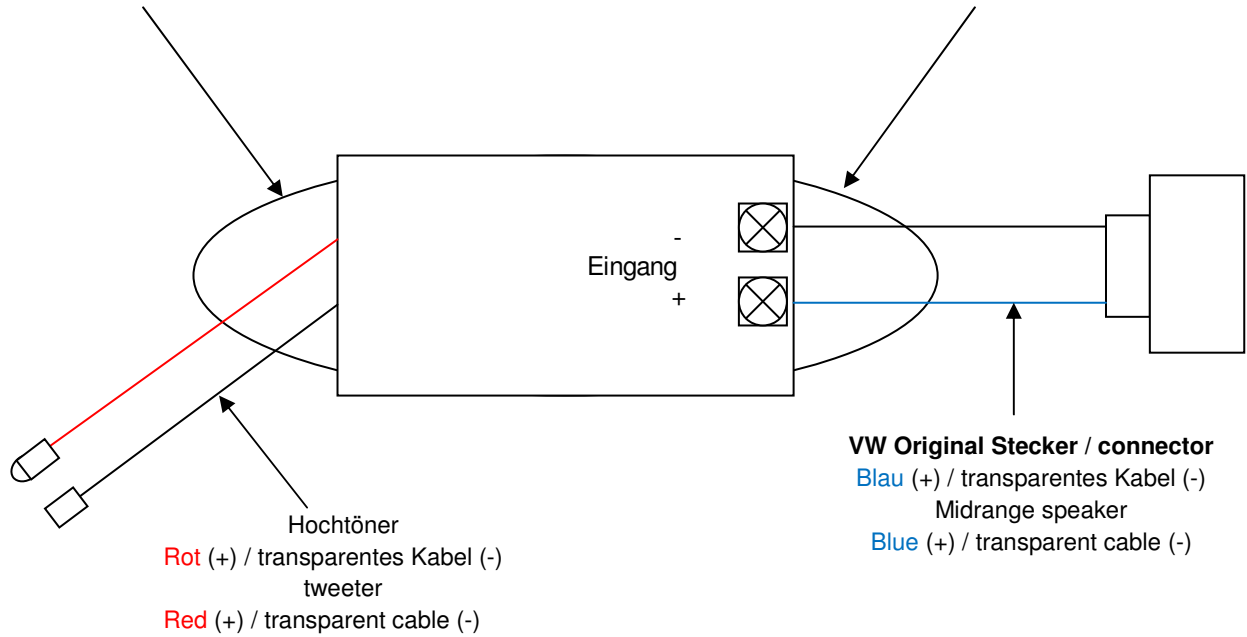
-
Eingang
+

VW Original Stecker / connector
Blau (+) / transparentes Kabel (-)
Midrange speaker
Blue (+) / transparent cable (-)

Hochtöner
Rot (+) / transparentes Kabel (-)
tweeter
Red (+) / transparent cable (-)